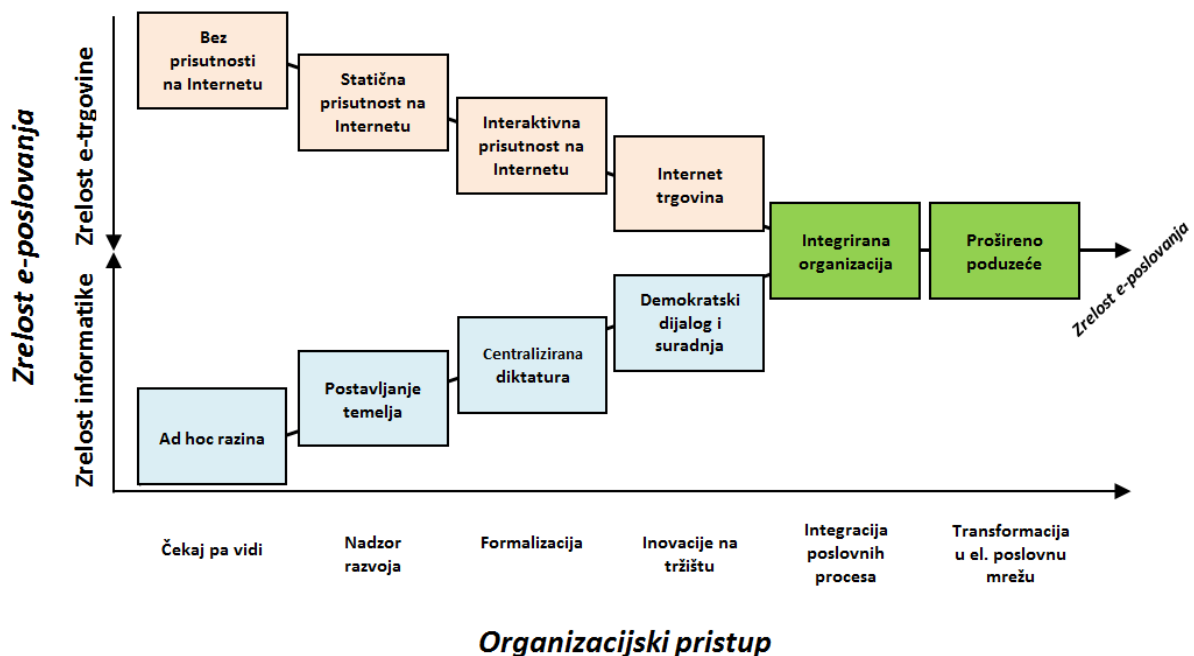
Zrelost e-poslovanja

Zrelost e-trgovine

Zrelost informatike

Bez prisutnosti na Internetu

Statična prisutnost na Internetu

Interaktivna prisutnost na Internetu

Internet trgovina

Integrirana organizacija

Prošireno poduzeće

Zrelost e-poslovanja

Demokratski dijalog i suradnja

Centralizirana diktatura

Postavljanje temelja

Ad hoc razina

Čekaj pa vidi

Nadzor razvoja

Formalizacija

Inovacije na tržištu

Integracija poslovnih procesa

Transformacija u el. poslovnu mrežu

Organizacijski pristup